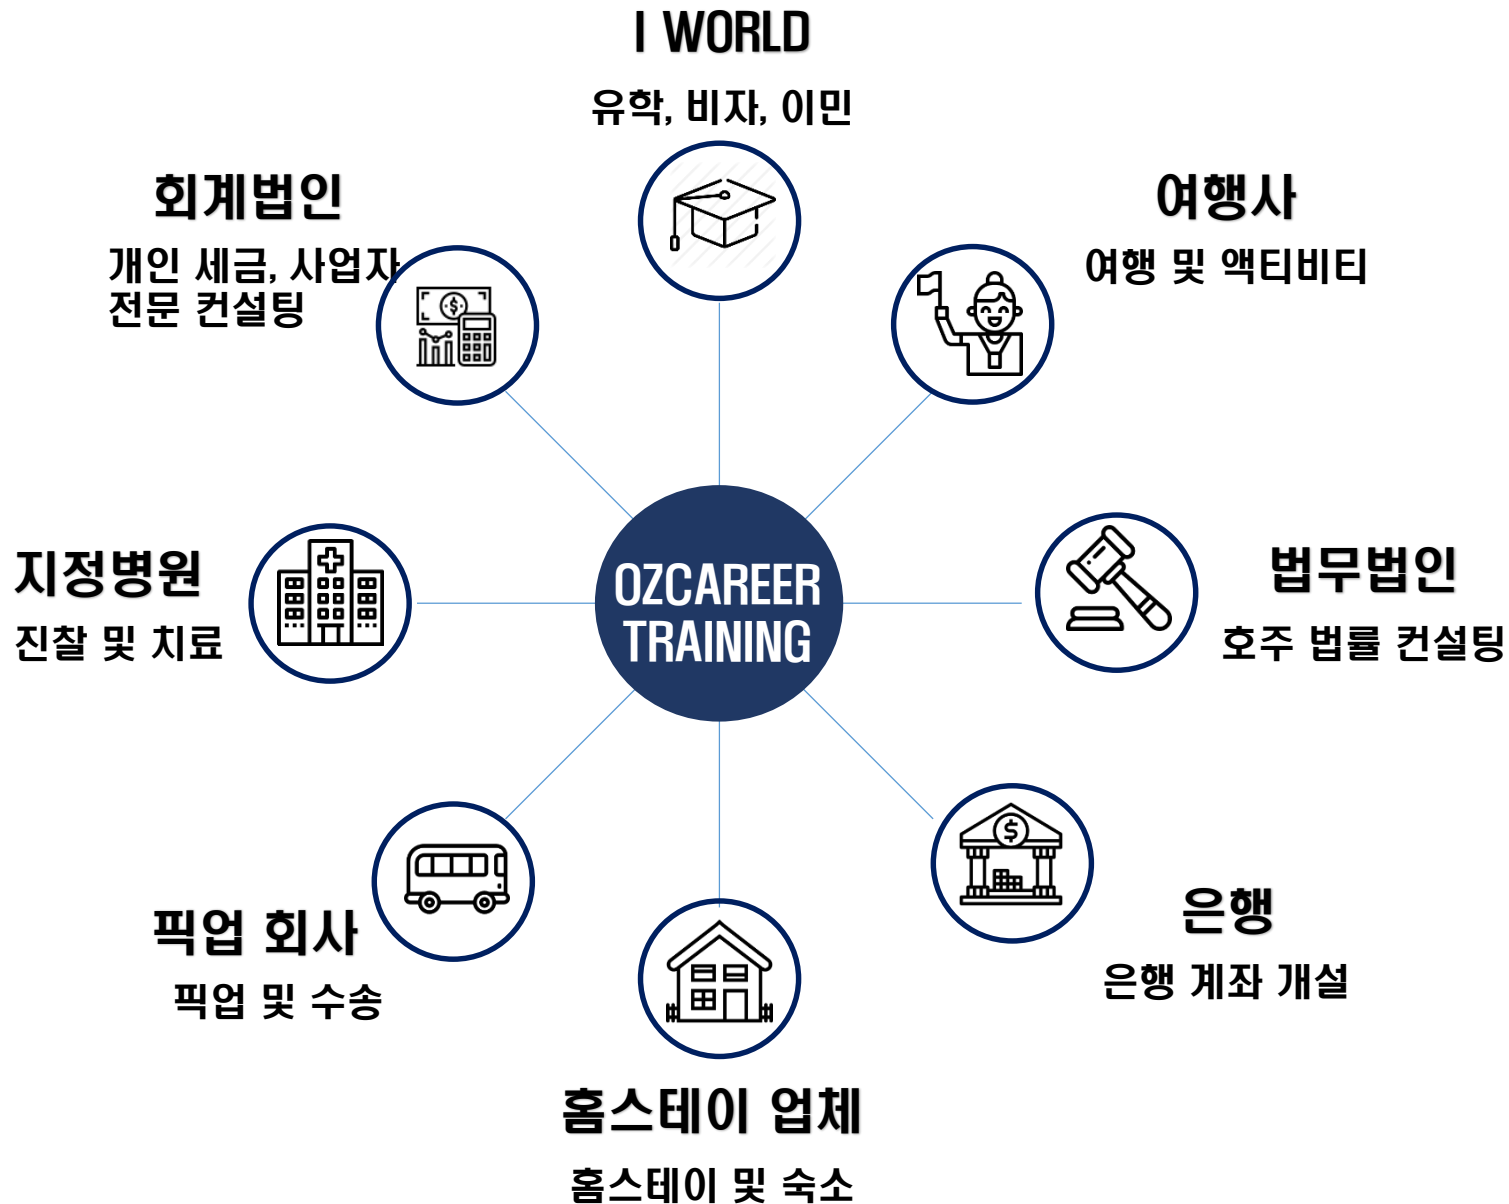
I WORLD

유학, 비자, 이민

회계법인

개인 세금, 사업자 전문 컨설팅

여행사

여행 및 액티비티

지정병원

진찰 및 치료

OZCAREER TRAINING

법무법인

호주 법률 컨설팅

픽업 회사

픽업 및 수송

은행

은행 계좌 개설

홈스테이 업체

홈스테이 및 숙소